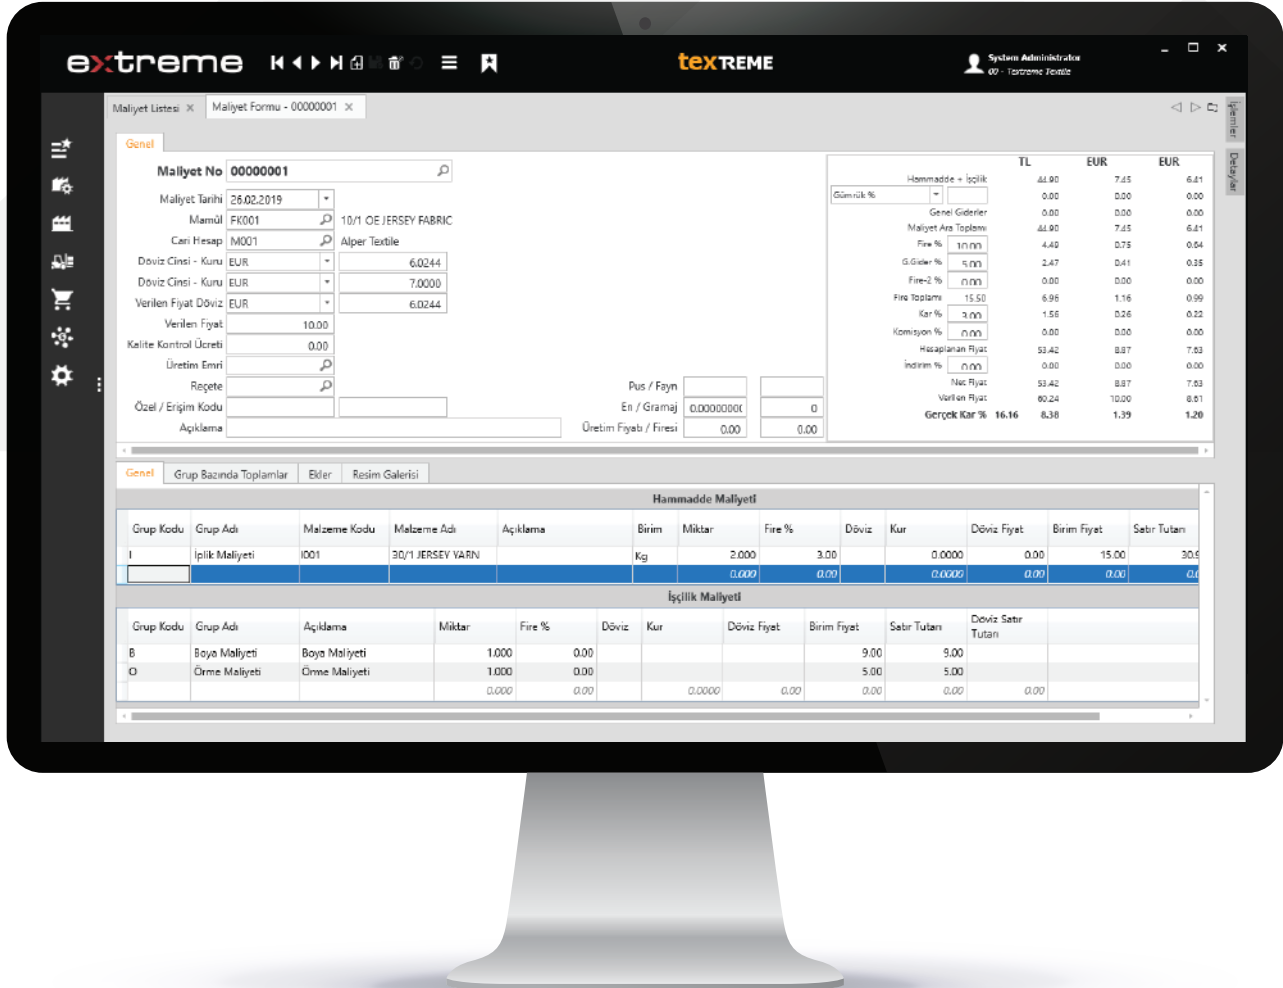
extreme

texREME

System Administrator
00 - Textreme Textile

Maliyet Listesi × Maliyet Formu - 00000001 ×

İşlemler Detaylar

Genel

Maliyet No 00000001
Maliyet Tarihi 26.02.2019
Mamül FK001 10/1 OE JERSEY FABRIC
Cari Hesap M001 Alper Textile
Döviz Cinsi - Kuru EUR 6.0244
Döviz Cinsi - Kuru EUR 7.0000
Verilen Fiyat Döviz EUR 6.0244
Verilen Fiyat 10.00
Kalite Kontrol Ücreti 0.00
Üretim Emri
Reçete
Özel / Erişim Kodu
Açıklama

Pus / Fayn
En / Gramaj 0.0000000 0
Üretim Fiyatı / Firesi 0.00 0.00

| | TL | EUR | EUR |
|---|---|---|---|
| Hammadde + İşçilik | 44.90 | 7.45 | 6.41 |
| Gümrük % | 0.00 | 0.00 | 0.00 |
| Genel Giderler | 0.00 | 0.00 | 0.00 |
| Maliyet Ara Toplamı | 44.90 | 7.45 | 6.41 |
| Fire % 10.00 | 4.49 | 0.75 | 0.64 |
| G.Gider % 5.00 | 2.47 | 0.41 | 0.35 |
| Fire-2 % 0.00 | 0.00 | 0.00 | 0.00 |
| Fire Toplamı 15.50 | 6.96 | 1.16 | 0.99 |
| Kar % 3.00 | 1.56 | 0.26 | 0.22 |
| Komisyon % 0.00 | 0.00 | 0.00 | 0.00 |
| Hesaplanan Fiyat | 53.42 | 8.87 | 7.63 |
| İndirim % 0.00 | 0.00 | 0.00 | 0.00 |
| Net Fiyat | 53.42 | 8.87 | 7.63 |
| Verilen Fiyat | 60.24 | 10.00 | 8.61 |
| Gerçek Kar % 16.16 | 8.38 | 1.39 | 1.20 |

Genel Grup Bazında Toplamlar Ekler Resim Galerisi

Hammadde Maliyeti

| Grup Kodu | Grup Adı | Malzeme Kodu | Malzeme Adı | Açıklama | Birim | Miktar | Fire % | Döviz | Kur | Döviz Fiyat | Birim Fiyat | Satır Tutarı |
|---|---|---|---|---|---|---|---|---|---|---|---|---|
| I | İplik Maliyeti | I001 | 30/1 JERSEY YARN | | Kg | 2.000 | 3.00 | | 0.0000 | 0.00 | 15.00 | 30.9 |
| | | | | | | 0.000 | 0.00 | | 0.0000 | 0.00 | 0.00 | 0. |

İşçilik Maliyeti

| Grup Kodu | Grup Adı | Açıklama | Miktar | Fire % | Döviz | Kur | Döviz Fiyat | Birim Fiyat | Satır Tutarı | Döviz Satır Tutarı |
|---|---|---|---|---|---|---|---|---|---|---|
| B | Boya Maliyeti | Boya Maliyeti | 1.000 | 0.00 | | | | 9.00 | 9.00 | |
| O | Örme Maliyeti | Örme Maliyeti | 1.000 | 0.00 | | | | 5.00 | 5.00 | |
| | | | 0.000 | 0.00 | | 0.0000 | 0.00 | 0.00 | 0.00 | 0.00 |